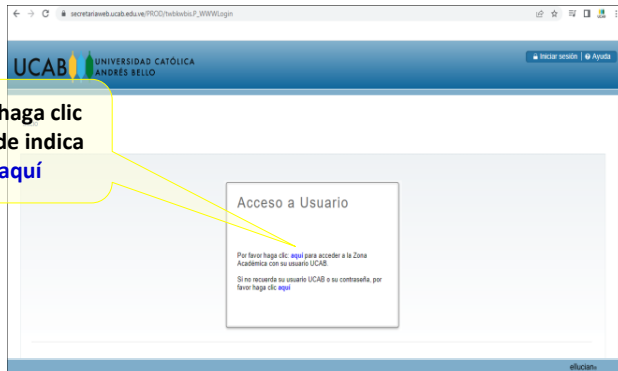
secretariaweb.ucab.edu.ve/PROD/twbkwbis.P_WWWLogin

UCAB UNIVERSIDAD CATÓLICA ANDRÉS BELLO

Iniciar sesión | Ayuda

haga clic
de indica
aquí

Acceso a Usuario

Por favor haga clic: aquí para acceder a la Zona Académica con su usuario UCAB.

Si no recuerda su usuario UCAB o su contraseña, por favor haga clic aquí

ellucian